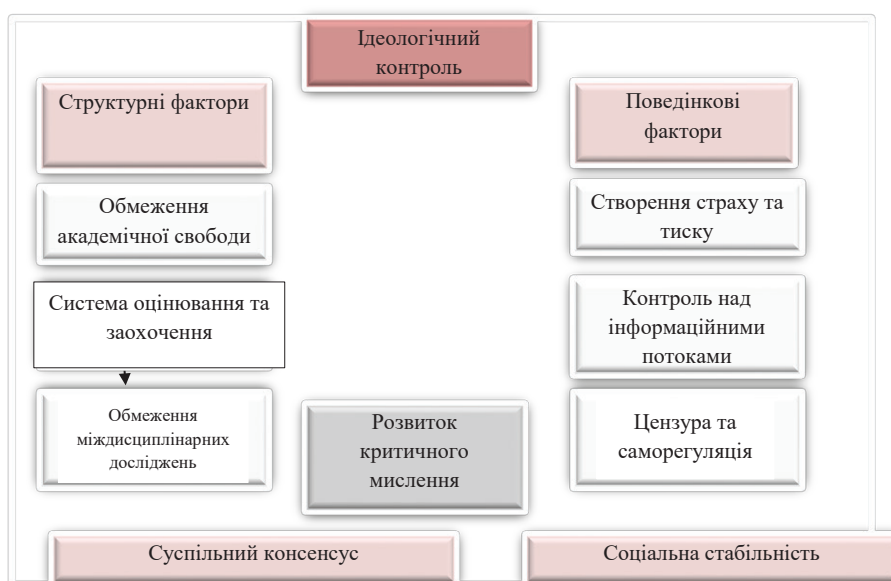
Ідеологічний контроль

Структурні фактори

Поведінкові фактори

Обмеження академічної свободи

Створення страху та тиску

Система оцінювання та заохочення

Контроль над інформаційними потоками

Обмеження міждисциплінарних досліджень

Розвиток критичного мислення

Цензура та саморегуляція

Суспільний консенсус

Соціальна стабільність